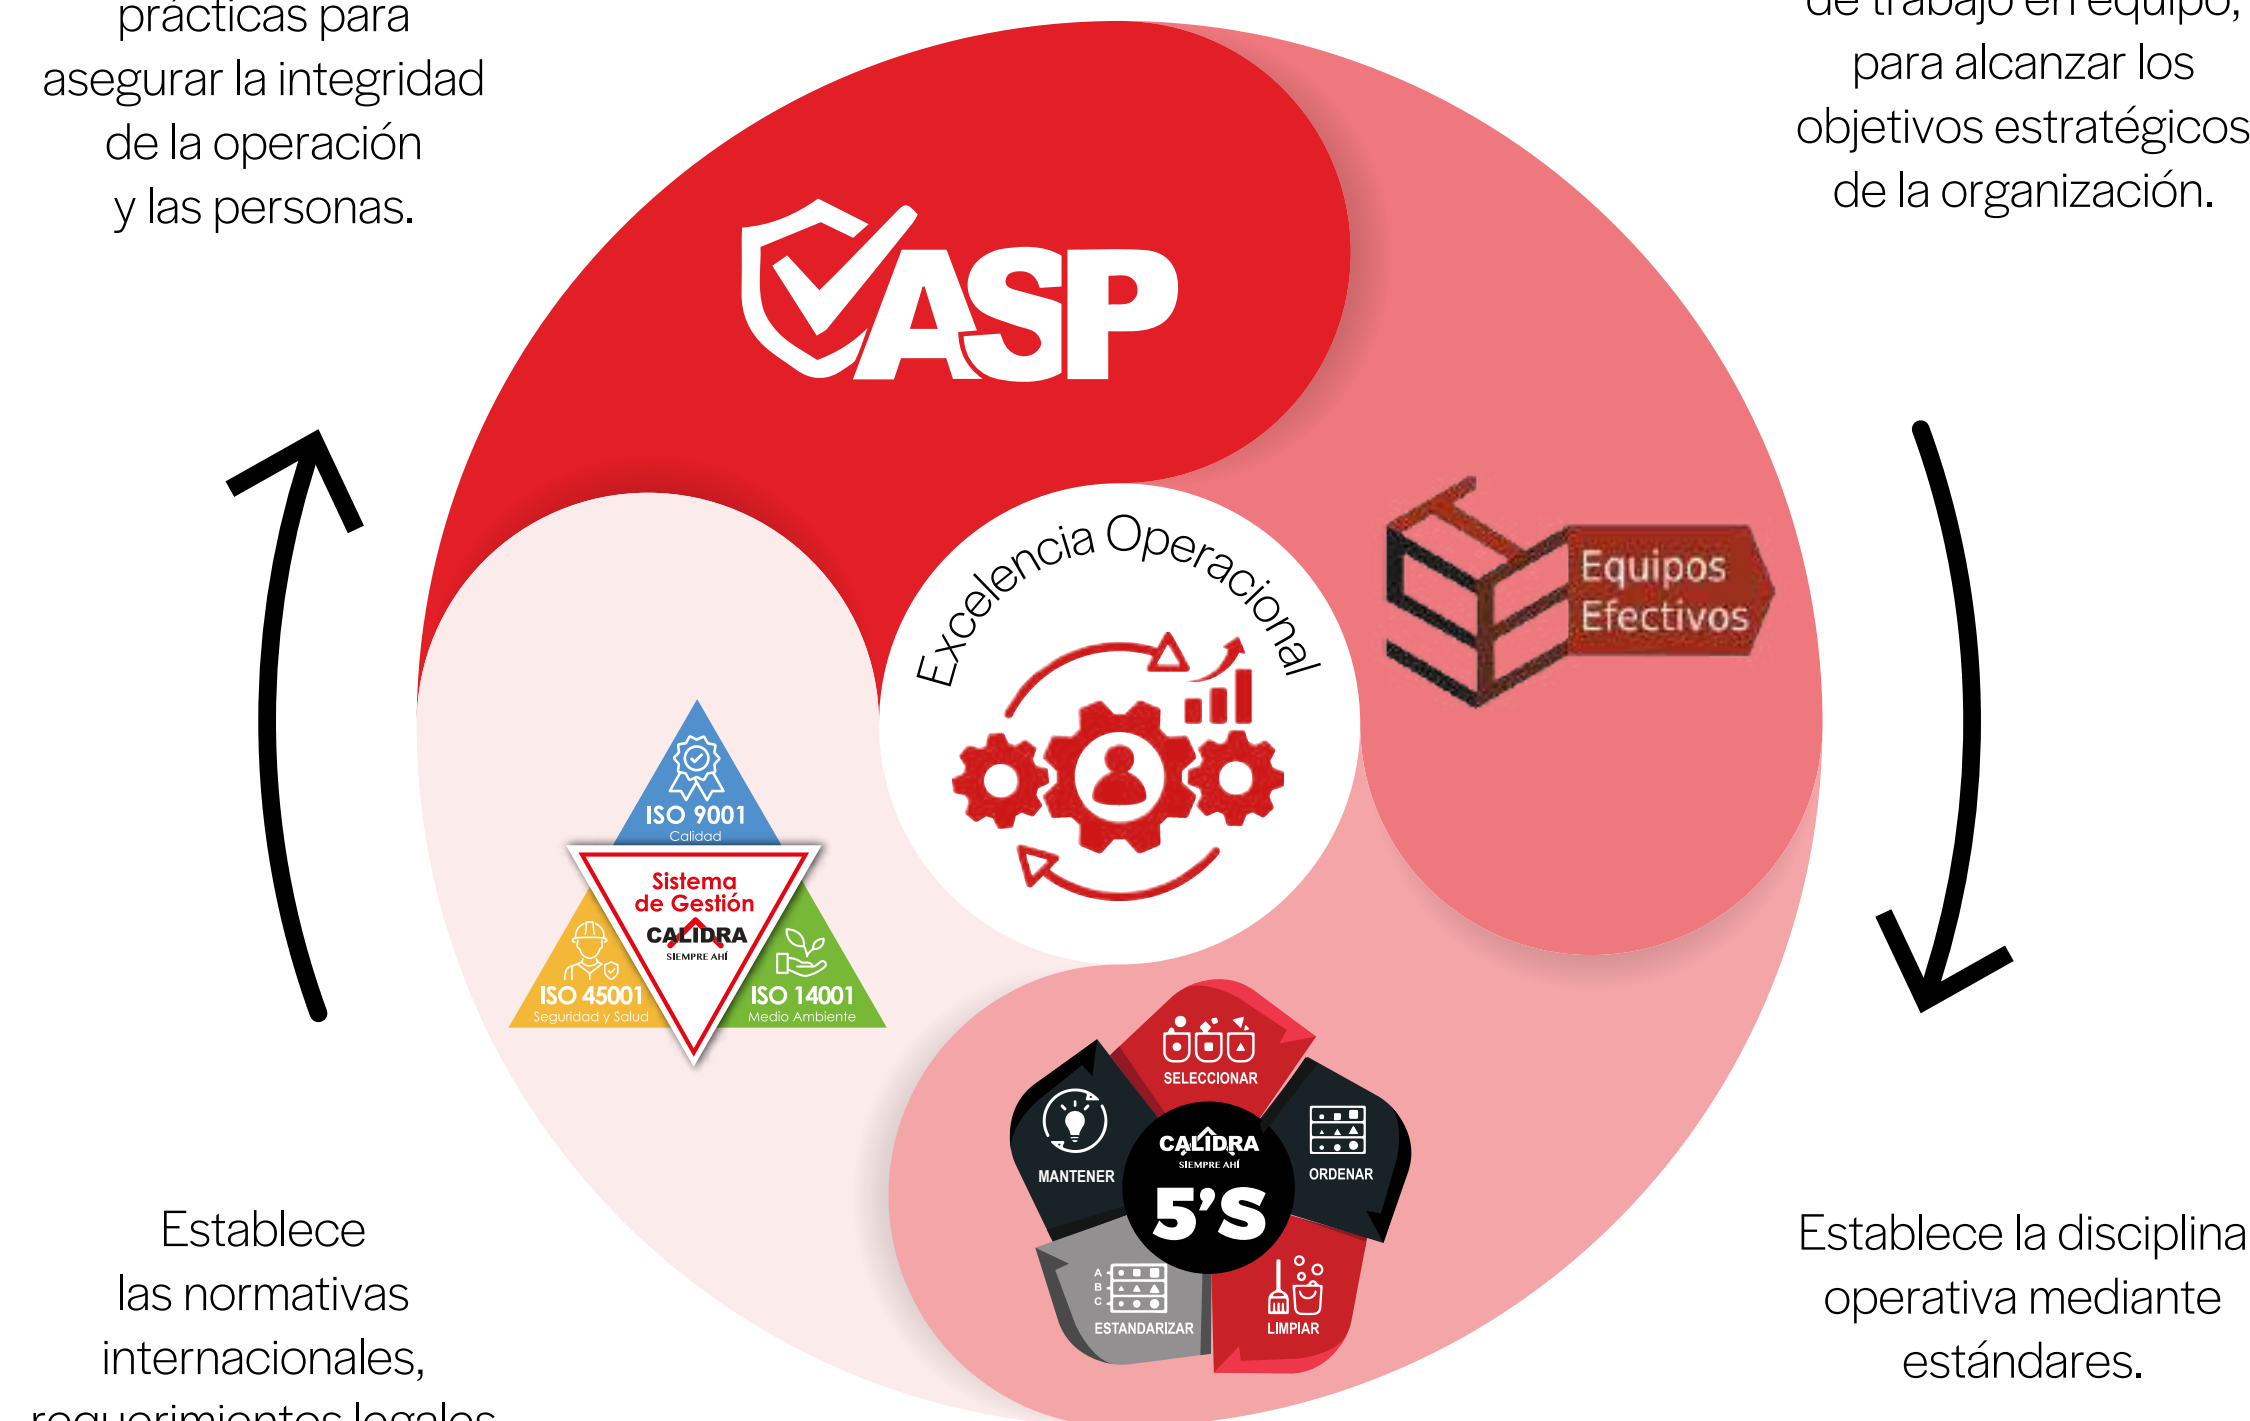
prácticas para asegurar la integridad de la operación y las personas.

de trabajo en equipo, para alcanzar los objetivos estratégicos de la organización.

ASP

Excelencia Operacional

Equipos Efectivos

ISO 9001
Calidad

Sistema de Gestión
CALIDRA
SIEMPRE AHÍ

ISO 45001
Seguridad y Salud

ISO 14001
Medio Ambiente

SELECCIONAR
ORDENAR
LIMPIAR
ESTANDARIZAR
MANTENER
CALIDRA
SIEMPRE AHÍ
5'S

Establece las normativas internacionales, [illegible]

Establece la disciplina operativa mediante estándares.